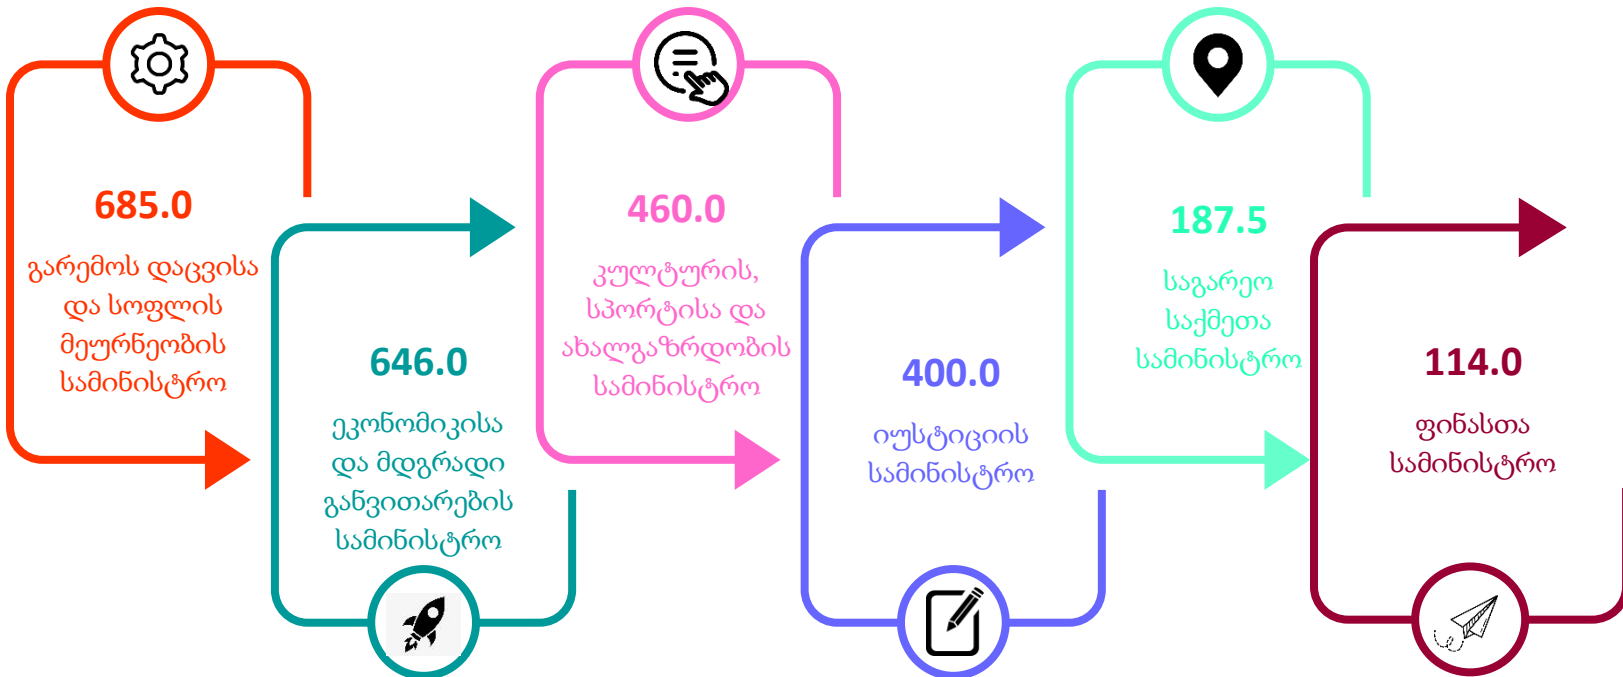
685.0
გარემოს დაცვისა და სოფლის მეურნეობის სამინისტრო

646.0
ეკონომიკისა და მდგრადი განვითარების სამინისტრო

460.0
კულტურის, სპორტისა და ახალგაზრდობის სამინისტრო

400.0
იუსტიციის სამინისტრო

187.5
საგარეო საქმეთა სამინისტრო

114.0
ფინანსთა სამინისტრო